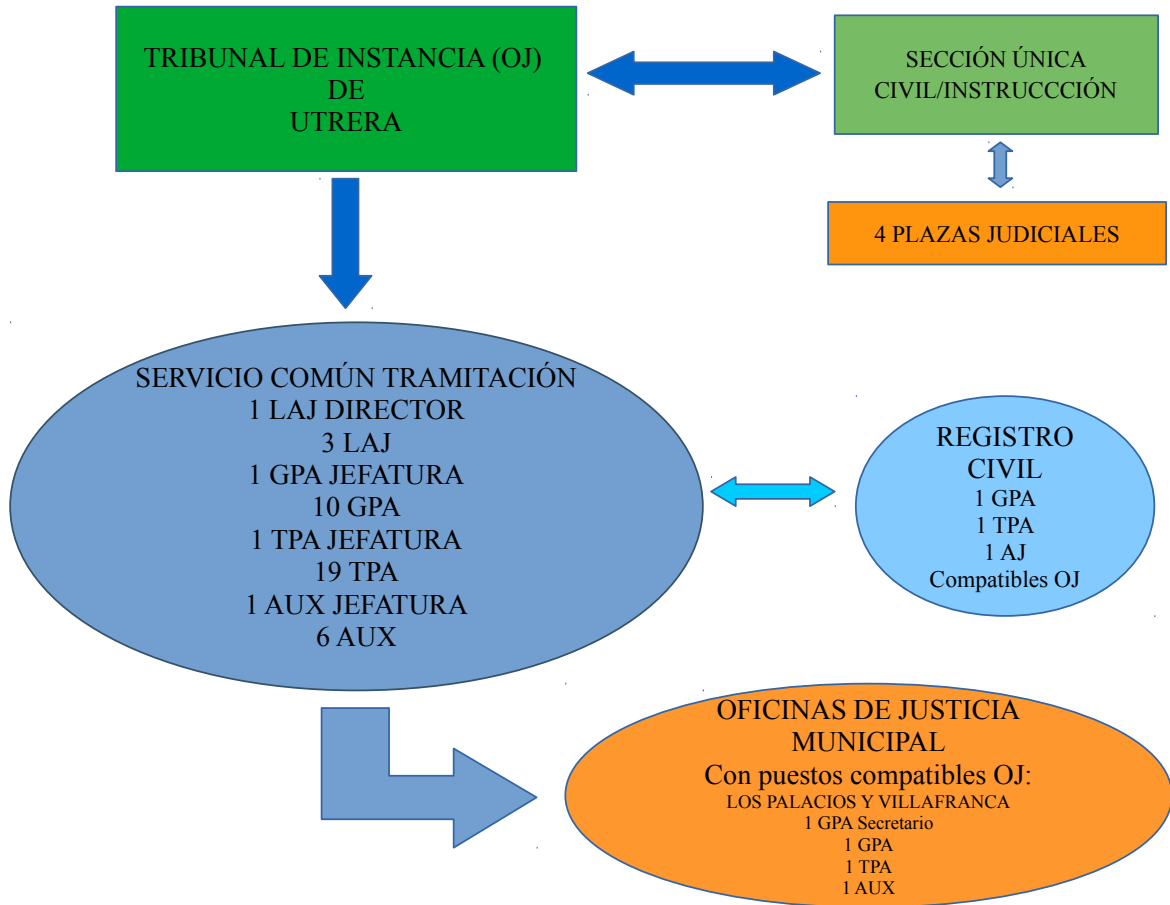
TRIBUNAL DE INSTANCIA (OJ)
DE
UTRERA

SECCIÓN ÚNICA
CIVIL/INSTRUCCCIÓN

4 PLAZAS JUDICIALES

SERVICIO COMÚN TRAMITACIÓN
1 LAJ DIRECTOR
3 LAJ
1 GPA JEFATURA
10 GPA
1 TPA JEFATURA
19 TPA
1 AUX JEFATURA
6 AUX

REGISTRO
CIVIL
1 GPA
1 TPA
1 AJ
Compatibles OJ

OFICINAS DE JUSTICIA
MUNICIPAL
Con puestos compatibles OJ:
LOS PALACIOS Y VILLAFRANCA
1 GPA Secretario
1 GPA
1 TPA
1 AUX